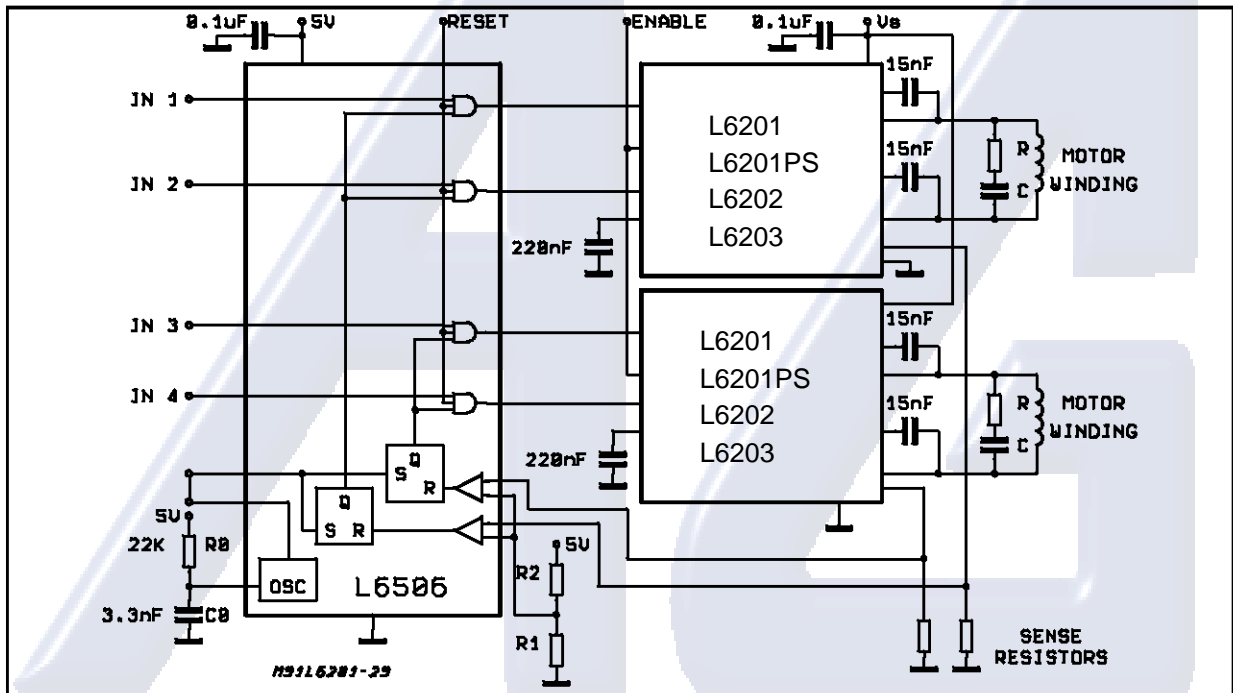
0.1uF
5V
RESET
ENABLE
0.1uF
Vs
IN 1
IN 2
IN 3
IN 4
15nF
L6201
L6201PS
L6202
L6203
15nF
R
C
MOTOR
WINDING
220nF
15nF
L6201
L6201PS
L6202
L6203
15nF
R
C
MOTOR
WINDING
220nF
S
Q
R
Q
S
R
5V
22K
R0
OSC
L6506
3.3nF
C0
5V
R2
R1
SENSE
RESISTORS
M91L6201-29